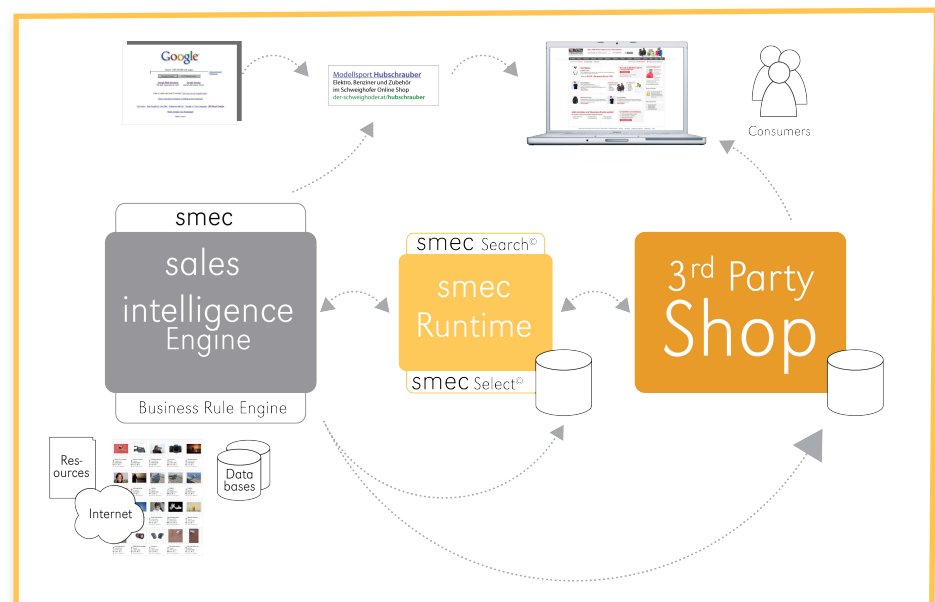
Google

Modellsport Hubschrauber
Elektro, Benziner und Zubehör
im Schweighofer Online Shop
der-schweighoder.at/hubschrauber

Consumers

smec

sales intelligence Engine

Business Rule Engine

smec Search©

smec Runtime

smec Select©

3rd Party Shop

Resources

Internet

Data bases